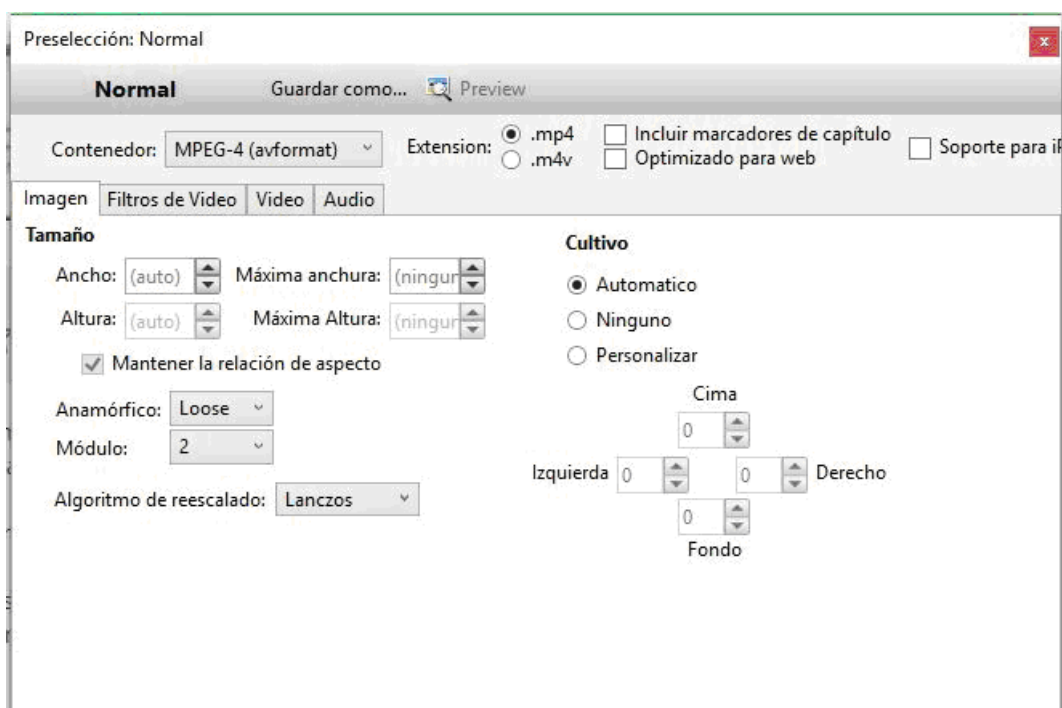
Preselección: Normal

x

Normal Guardar como... Preview

Contenedor: MPEG-4 (avformat)

Extension: .mp4 .m4v

Incluir marcadores de capítulo
Optimizado para web

Soporte para i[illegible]

Imagen | Filtros de Video | Video | Audio

Tamaño

Ancho: (auto) Máxima anchura: (ningun

Altura: (auto) Máxima Altura: (ningun

Mantener la relación de aspecto

Anamórfico: Loose

Módulo: 2

Algoritmo de reescalado: Lanczos

Cultivo

Automatico

Ninguno

Personalizar

Cima

0

Izquierda 0

0 Derecho

0

Fondo